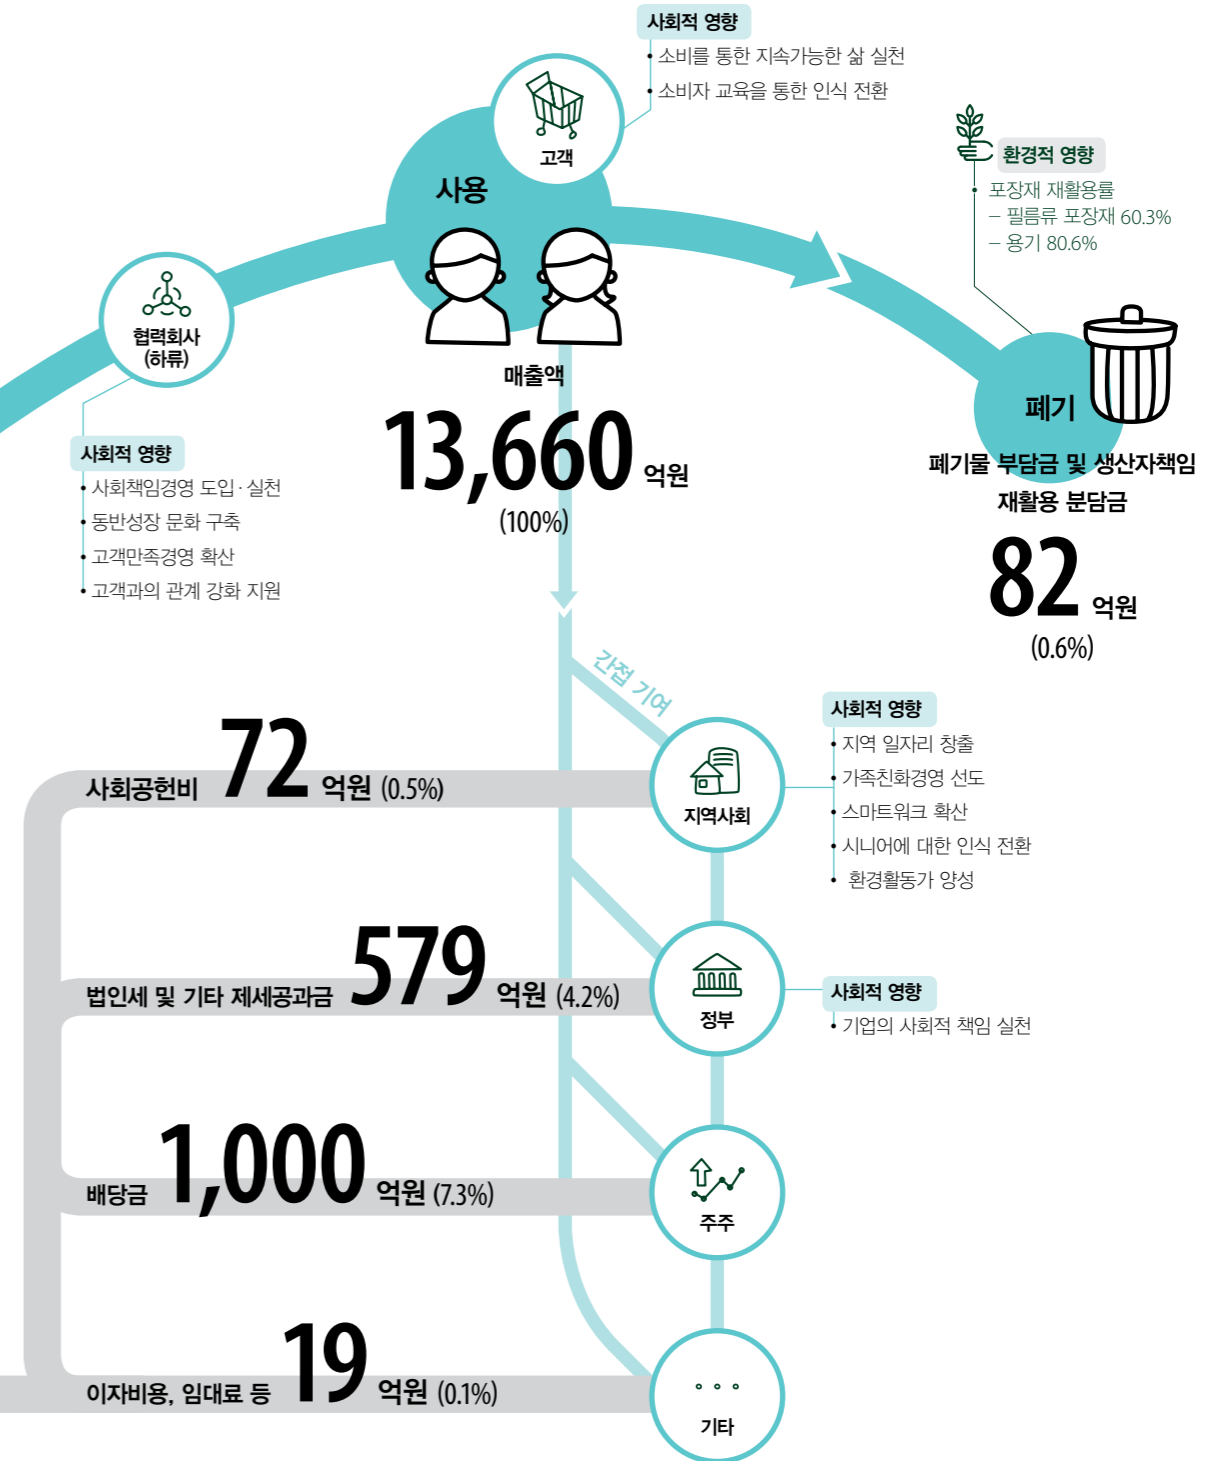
사회적 영향
• 소비를 통한 지속가능한 삶 실천
• 소비자 교육을 통한 인식 전환

고객

사용

환경적 영향
• 포장재 재활용률
– 필름류 포장재 60.3%
– 용기 80.6%

협력회사 (하류)

사회적 영향
• 사회책임경영 도입·실천
• 동반성장 문화 구축
• 고객만족경영 확산
• 고객과의 관계 강화 지원

매출액
13,660 억원
(100%)

폐기
폐기물 부담금 및 생산자책임 재활용 분담금
82 억원
(0.6%)

간접 기여

사회적 영향
• 지역 일자리 창출
• 가족친화경영 선도
• 스마트워크 확산
• 시니어에 대한 인식 전환
• 환경활동가 양성

사회공헌비 72 억원 (0.5%)

지역사회

법인세 및 기타 제세공과금 579 억원 (4.2%)

정부

사회적 영향
• 기업의 사회적 책임 실천

배당금 1,000 억원 (7.3%)

주주

이자비용, 임대료 등 19 억원 (0.1%)

기타